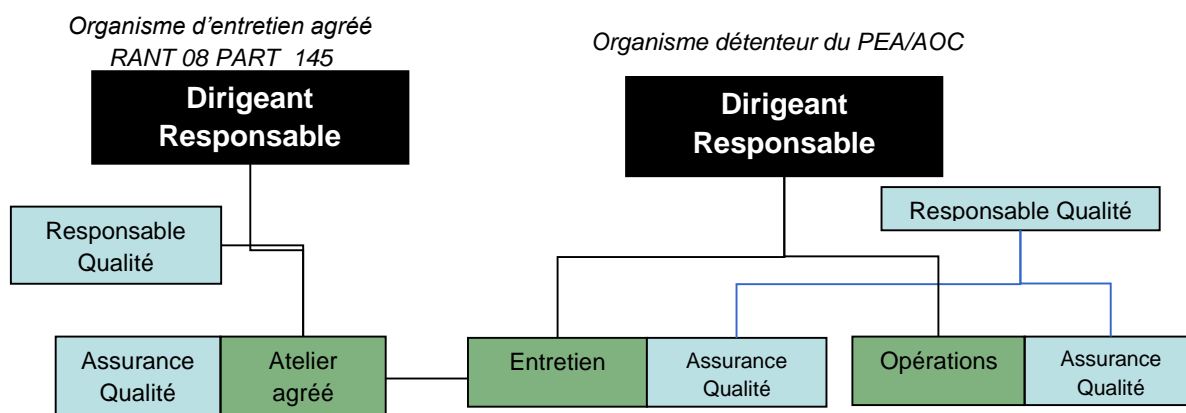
Organisme d'entretien agréé
RANT 08 PART 145

Dirigeant Responsable

Responsable Qualité

Assurance Qualité

Atelier agréé

Organisme détenteur du PEA/AOC

Dirigeant Responsable

Responsable Qualité

Entretien

Assurance Qualité

Opérations

Assurance Qualité